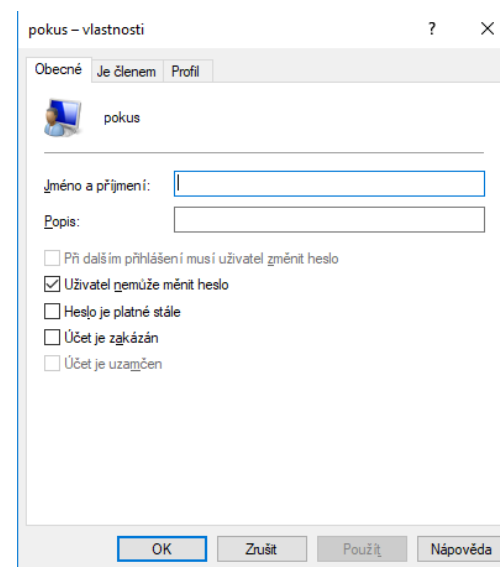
pokus – vlastnosti

?

×

Obecné | Je členem | Profil

pokus

Jméno a příjmení:

Popis:

☐ Při dalším přihlášení musí uživatel změnit heslo
☑ Uživatel nemůže měnit heslo
☐ Heslo je platné stále
☐ Účet je zakázán
☐ Účet je uzamčen

OK | Zrušit | Použít | Nápověda